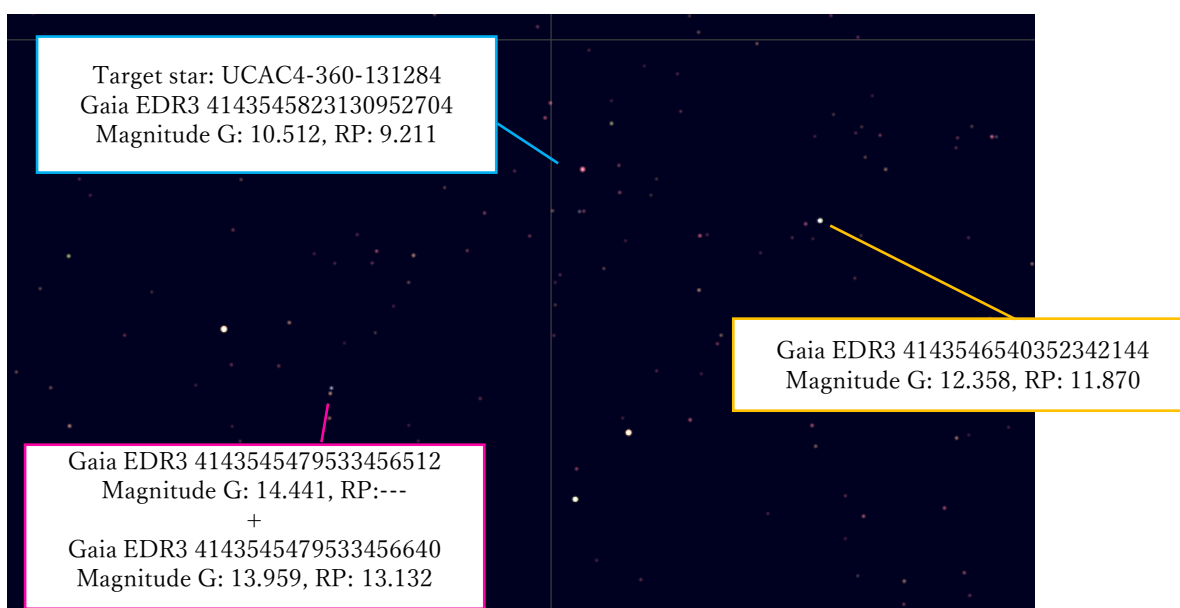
Target star: UCAC4-360-131284
Gaia EDR3 4143545823130952704
Magnitude G: 10.512, RP: 9.211

Gaia EDR3 4143546540352342144
Magnitude G: 12.358, RP: 11.870

Gaia EDR3 4143545479533456512
Magnitude G: 14.441, RP:---
+
Gaia EDR3 4143545479533456640
Magnitude G: 13.959, RP: 13.132